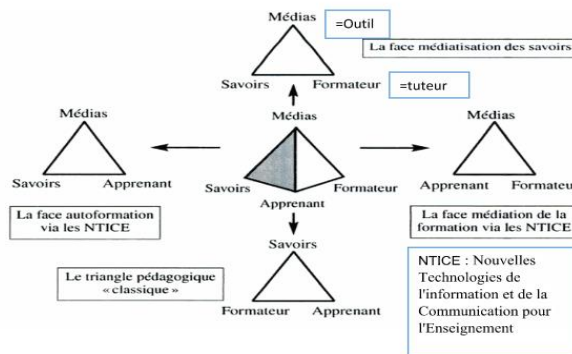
Médias
=Outil
La face médiatisation des savoirs
Savoirs
Formateur
=tuteur

Médias
Savoirs
Apprenant
La face autoformation via les NTICE

Médias
Savoirs
Formateur
Apprenant

Médias
Apprenant
Formateur
La face médiation de la formation via les NTICE

Savoirs
Formateur
Apprenant
Le triangle pédagogique « classique »

NTICE : Nouvelles Technologies de l'information et de la Communication pour l'Enseignement